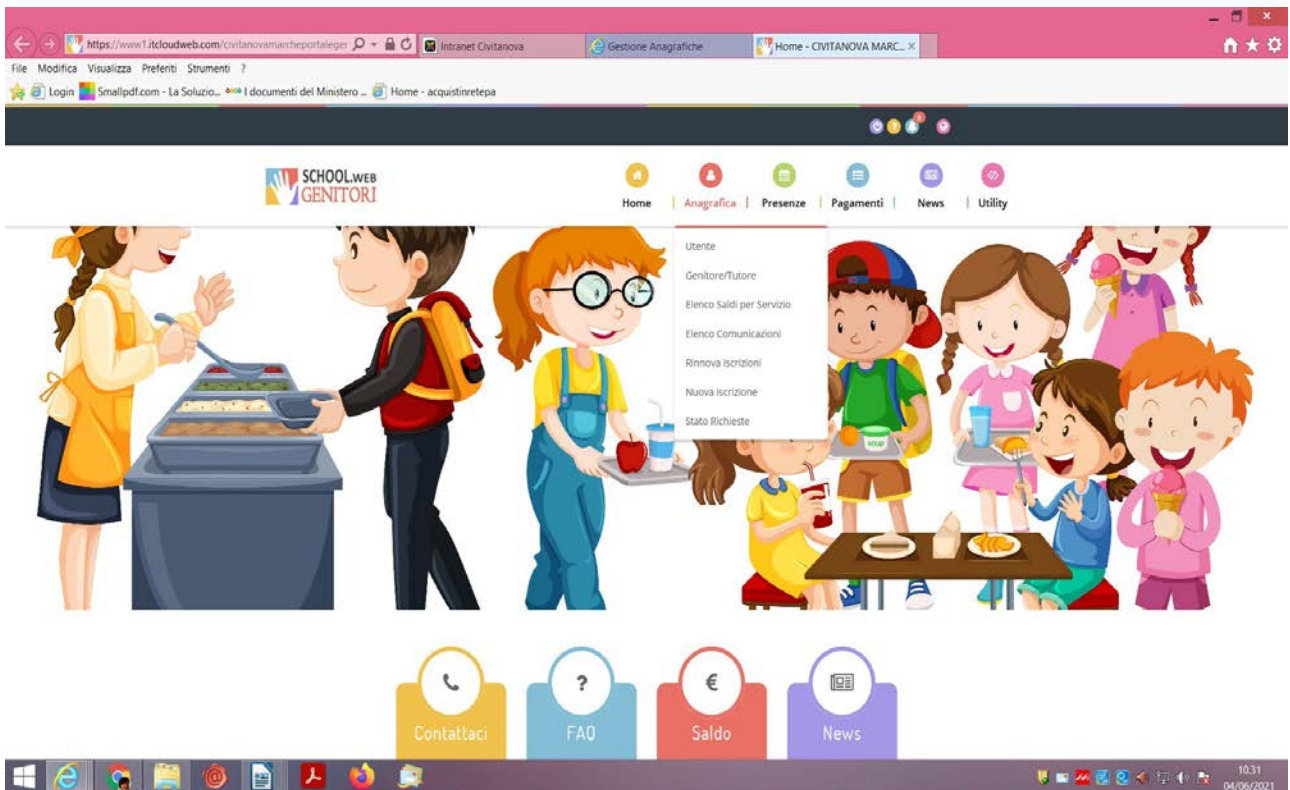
https://www1.itcloudweb.com/civitanovamarcheportalegen
Intranet Civitanova
Gestione Anagrafiche
Home - CIVITANOVA MARC...
File Modifica Visualizza Preferiti Strumenti ?
Login Smallpdf.com - La Soluzio... I documenti del Ministero ... Home - acquistinretepa

SCHOOL.WEB GENITORI
Home | Anagrafica | Presenze | Pagamenti | News | Utility
Utente
Genitore/Tutore
Elenco Saldi per Servizio
Elenco Comunicazioni
Rinnova Iscrizioni
Nuova Iscrizione
Stato Richieste

soup

Contattaci
?
FAQ
€
Saldo
News

10:31
04/06/2021